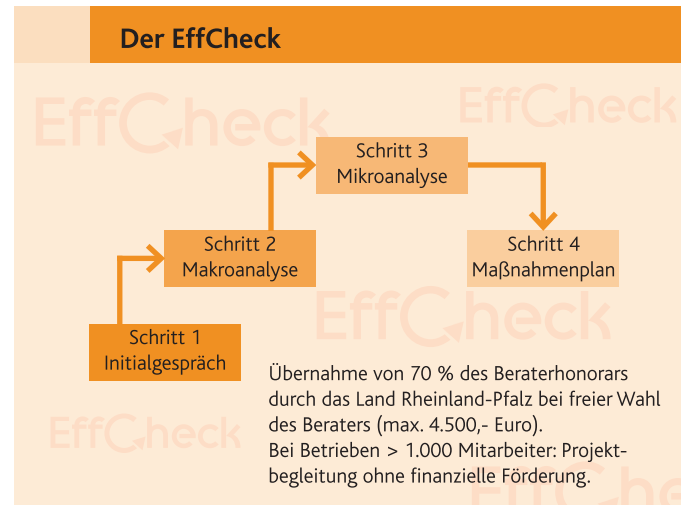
Der EffCheck

EffCheck EffCheck

Schritt 3
Mikroanalyse

Schritt 2
Makroanalyse

Schritt 4
Maßnahmenplan

EffCheck

Schritt 1
Initialgespräch

Übernahme von 70 % des Beraterhonorars durch das Land Rheinland-Pfalz bei freier Wahl des Beraters (max. 4.500,- Euro).
Bei Betrieben > 1.000 Mitarbeiter: Projektbegleitung ohne finanzielle Förderung.

EffCheck